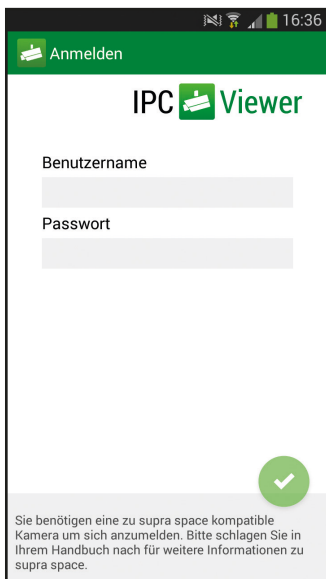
16:36

Anmelden

IPC Viewer

Benutzername

Passwort

Sie benötigen eine zu supra space kompatible Kamera um sich anzumelden. Bitte schlagen Sie in Ihrem Handbuch nach für weitere Informationen zu supra space.